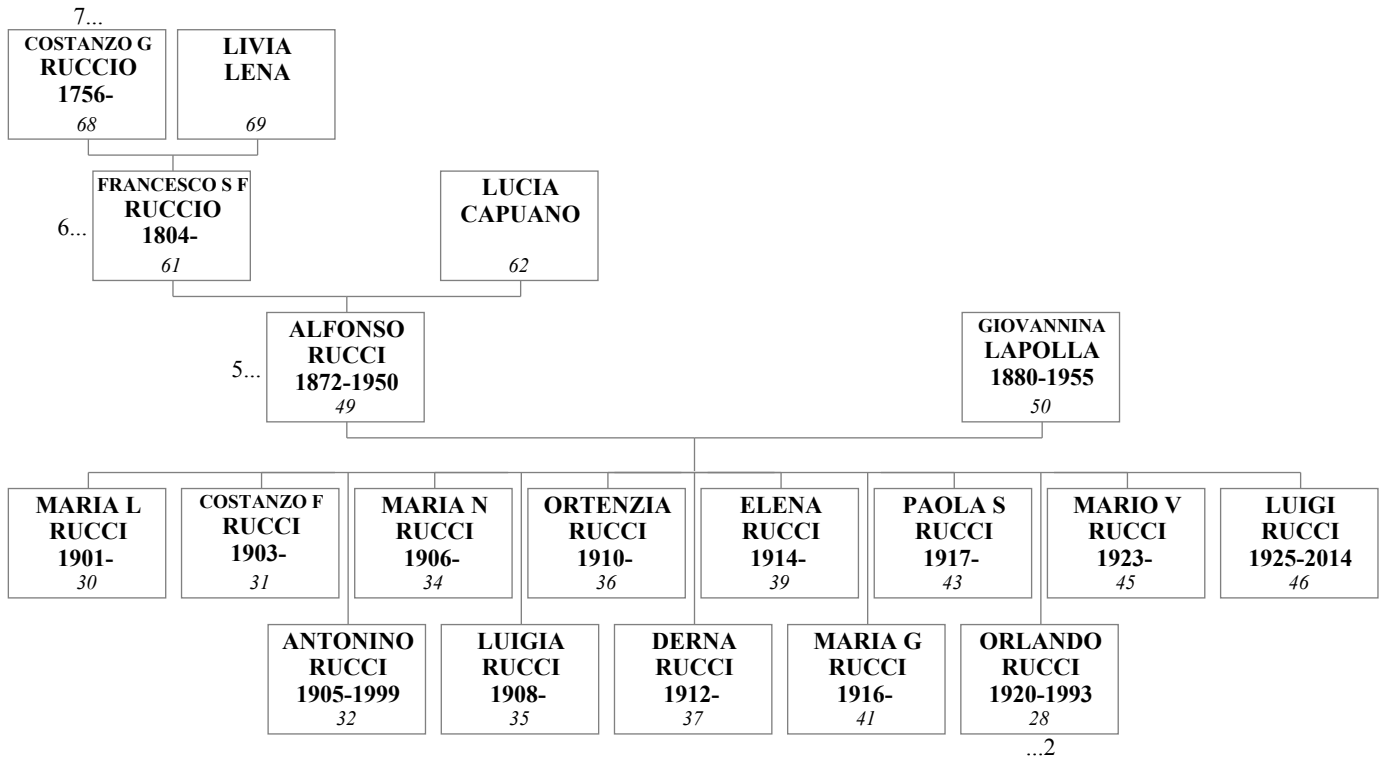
7...
COSTANZO G
RUCCIO
1756-
68

LIVIA
LENA
69

FRANCESCO S F
RUCCIO
1804-
61

6...

LUCIA
CAPUANO
62

ALFONSO
RUCCI
1872-1950
49

5...

GIOVANNINA
LAPOLLA
1880-1955
50

MARIA L
RUCCI
1901-
30

COSTANZO F
RUCCI
1903-
31

MARIA N
RUCCI
1906-
34

ORTENZIA
RUCCI
1910-
36

ELENA
RUCCI
1914-
39

PAOLA S
RUCCI
1917-
43

MARIO V
RUCCI
1923-
45

LUIGI
RUCCI
1925-2014
46

ANTONINO
RUCCI
1905-1999
32

LUIGIA
RUCCI
1908-
35

DERNA
RUCCI
1912-
37

MARIA G
RUCCI
1916-
41

ORLANDO
RUCCI
1920-1993
28

...2